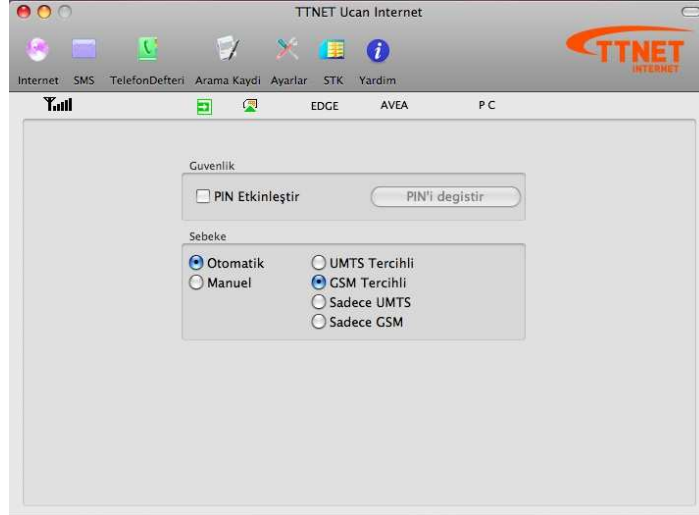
TTNET Ucan Internet

Internet SMS TelefonDefteri Arama Kaydi Ayarlar STK Yardim

TTNET INTERNET

EDGE AVEA PC

Guvenlik

PIN Etkinleştir

PIN'i degistir

Sebeke

Otomatik

Manuel

UMTS Tercihli

GSM Tercihli

Sadece UMTS

Sadece GSM